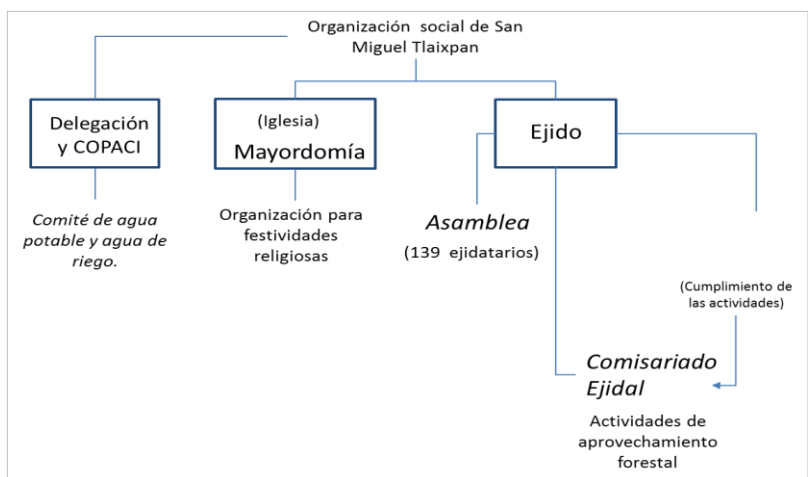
Organización social de San Miguel Tlaixpan

Delegación y COPACI

(Iglesia) Mayordomía

Ejido

Comité de agua potable y agua de riego.

Organización para festividades religiosas

Asamblea

(139 ejidatarios)

(Cumplimiento de las actividades)

Comisariado Ejidal

Actividades de aprovechamiento forestal